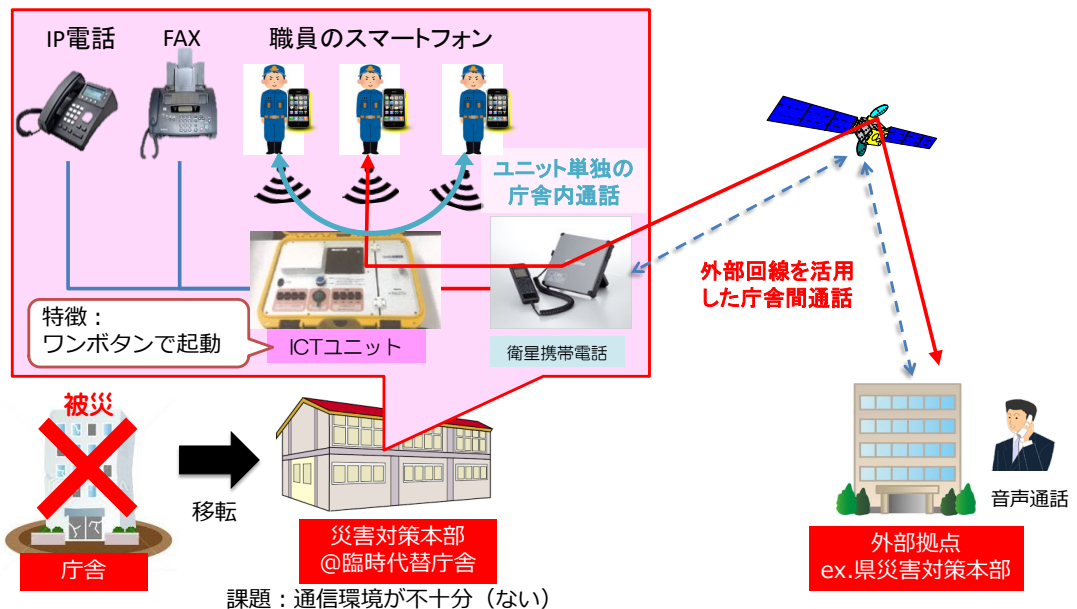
IP電話

FAX

職員のスマートフォン

ユニット単独の
庁舎内通話

特徴：
ワンボタンで起動

ICTユニット

衛星携帯電話

外部回線を活用
した庁舎間通話

被災

庁舎

移転

災害対策本部
@臨時代替庁舎

課題：通信環境が不十分（ない）

音声通話

外部拠点
ex.県災害対策本部